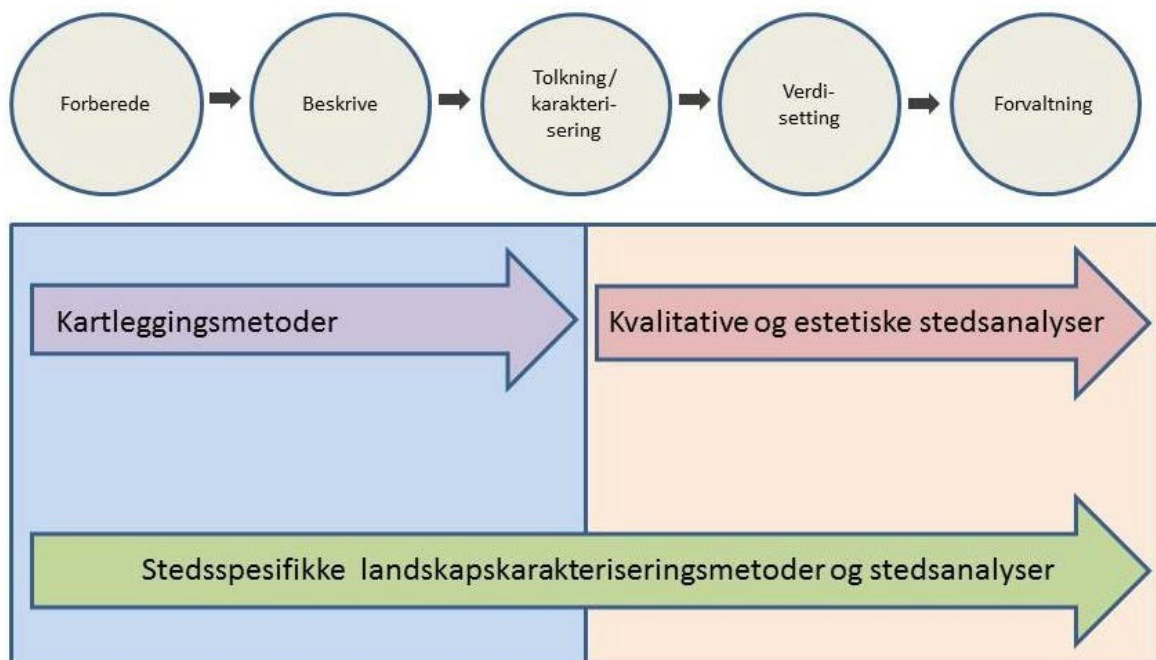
Forberede

Beskrive

Tolkning/ karakterisering

Verdisetting

Forvaltning

Kartleggingsmetoder

Kvalitative og estetiske stedsanalyser

Stedsspesifikke landskapskarakteriseringsmetoder og stedsanalyser